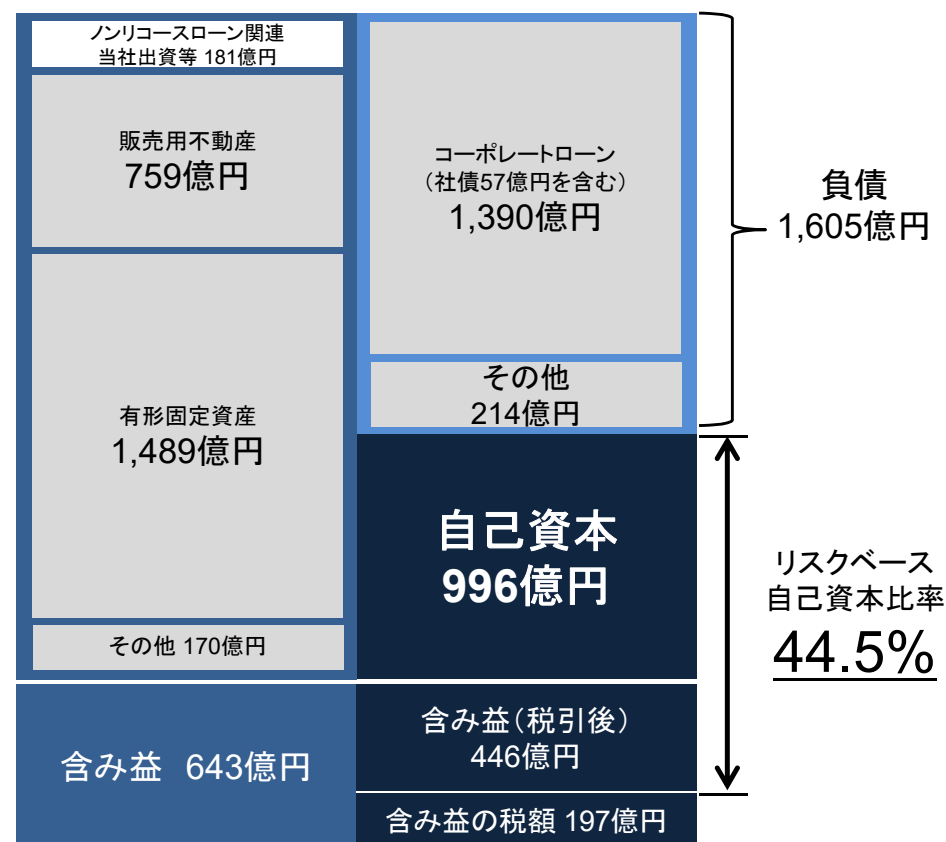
ノンリコースローン関連
当社出資等 181億円

販売用不動産
759億円

有形固定資産
1,489億円

その他 170億円

含み益 643億円

コーポレートローン
(社債57億円を含む)
1,390億円

その他
214億円

自己資本
996億円

含み益(税引後)
446億円

含み益の税額 197億円

負債
1,605億円

リスクベース
自己資本比率
44.5%